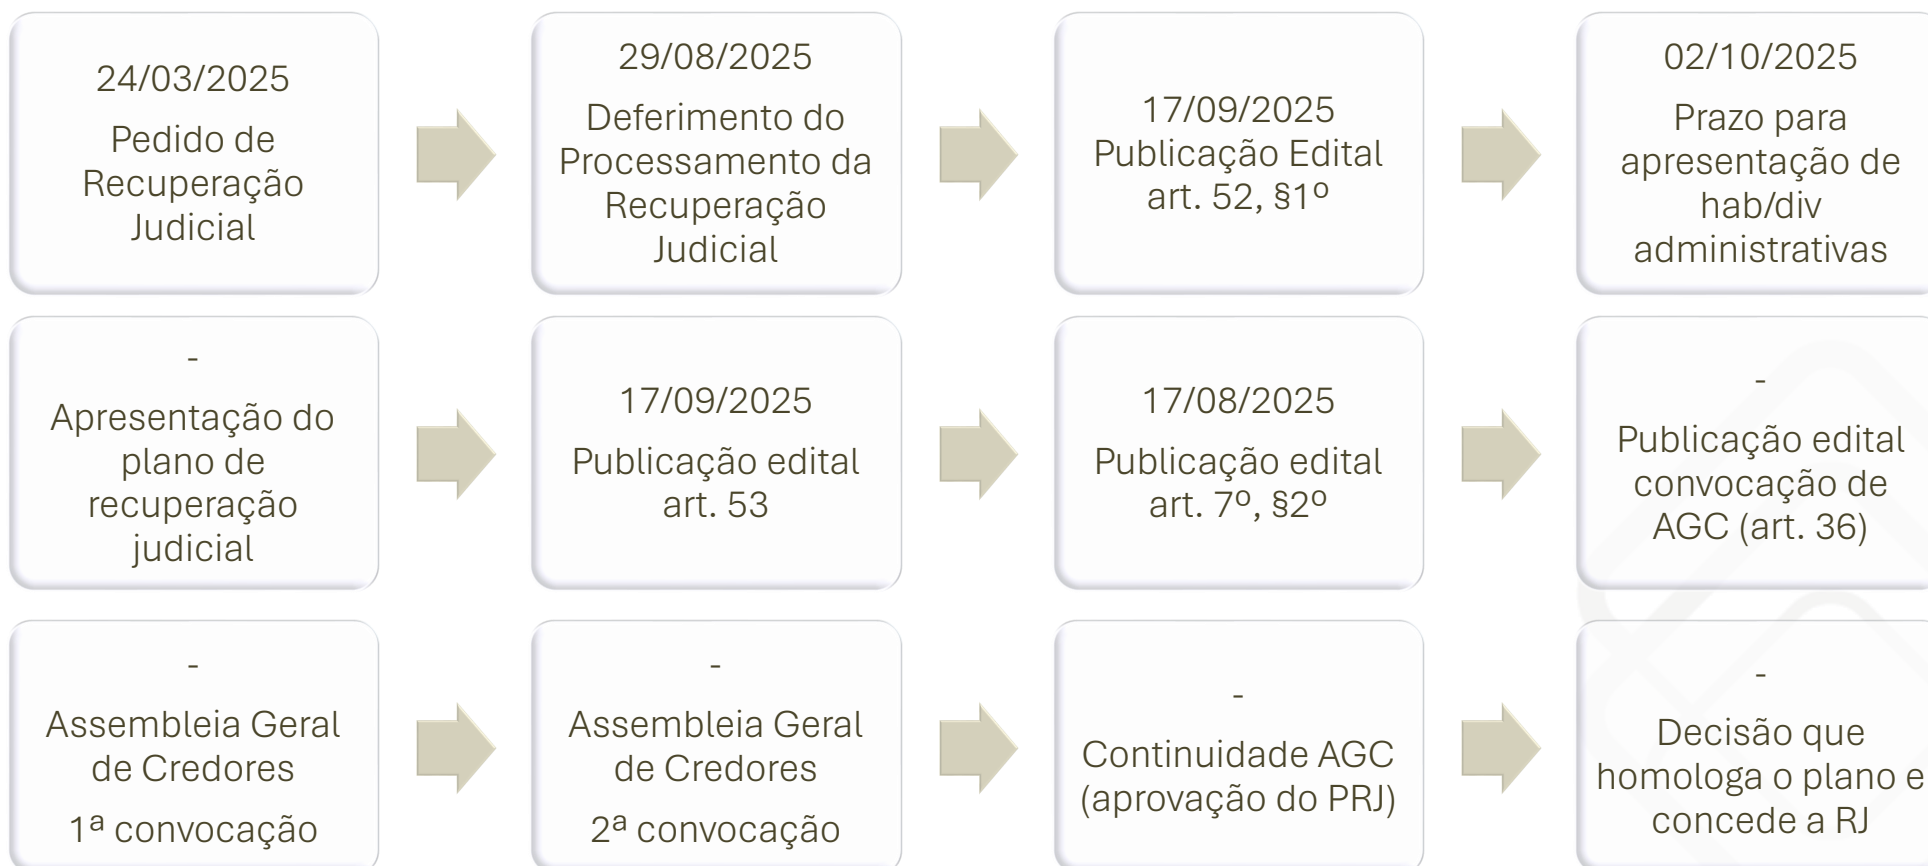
24/03/2025

Pedido de Recuperação Judicial

29/08/2025

Deferimento do Processamento da Recuperação Judicial

17/09/2025

Publicação Edital art. 52, §1º

02/10/2025

Prazo para apresentação de hab/div administrativas

-

Apresentação do plano de recuperação judicial

17/09/2025

Publicação edital art. 53

17/08/2025

Publicação edital art. 7º, §2º

-

Publicação edital convocação de AGC (art. 36)

-

Assembleia Geral de Credores

1ª convocação

-

Assembleia Geral de Credores

2ª convocação

-

Continuidade AGC (aprovação do PRJ)

-

Decisão que homologa o plano e concede a RJ